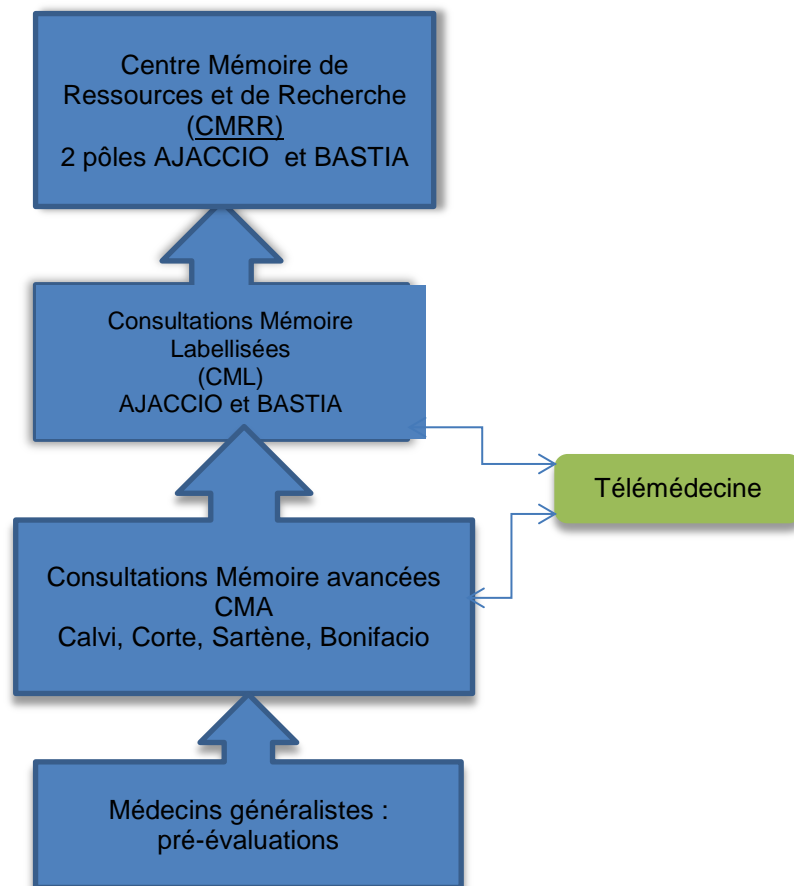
Centre Mémoire de Ressources et de Recherche (CMRR) 2 pôles AJACCIO et BASTIA

Consultations Mémoire Labellisées (CML) AJACCIO et BASTIA

Télémédecine

Consultations Mémoire avancées CMA Calvi, Corte, Sartène, Bonifacio

Médecins généralistes : pré-évaluations